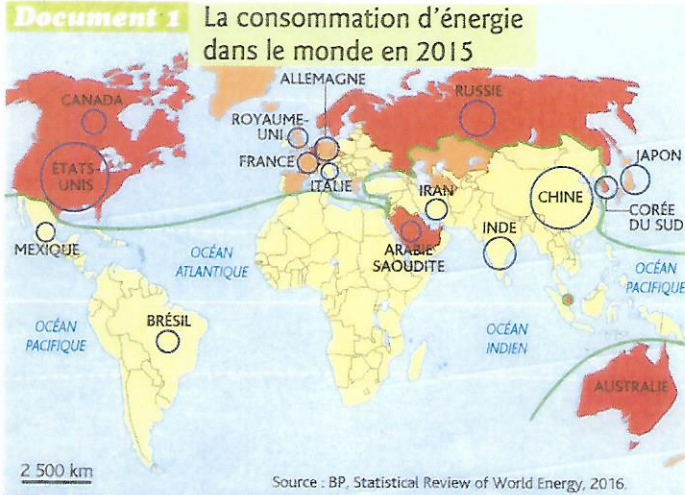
Document 1 La consommation d'énergie dans le monde en 2015

CANADA
ÉTATS-UNIS
MEXIQUE
ALLEMAGNE
ROYAUME-UNI
FRANCE
ITALIE
RUSSIE
IRAN
ARABIE SAOUDITE
INDE
CHINE
JAPON
CORÉE DU SUD
OCÉAN ATLANTIQUE
OCÉAN PACIFIQUE
BRÉSIL
OCÉAN INDIEN
OCÉAN PACIFIQUE
AUSTRALIE

2 500 km

Source : BP, Statistical Review of World Energy, 2016.